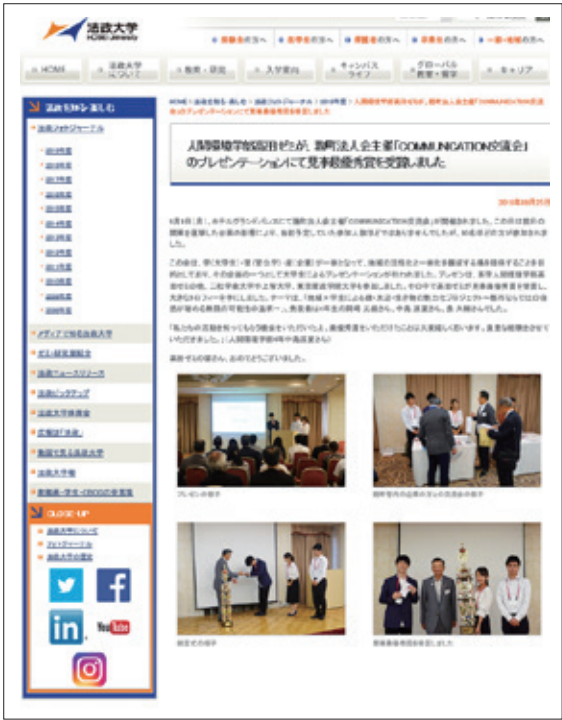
法政大学
HOSEI University

受験生の方へ　在学生の方へ　保護者の方へ　卒業生の方へ　一般・地域の方へ

HOME　法政大学について　教育・研究　入学案内　キャンパスライフ　グローバル教育・留学　キャリア

法政を知る・楽しむ

法政フォトジャーナル

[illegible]

メディアで知る法政大学

ゼミ・研究室紹介

法政ニュースリリース

法政ピックアップ

法政大学用語集

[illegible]

数字で見る法政大学

法政大学報

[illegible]

CLOSE UP

法政大学について
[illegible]
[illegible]

You Tube

HOME > 法政を知る・楽しむ > 法政フォトジャーナル > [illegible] > 人間環境学部 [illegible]

人間環境学部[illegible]ゼミが、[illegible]法人会主催「COMMUNICATION交流会」のプレゼンテーションにて見事最優秀賞を受賞しました

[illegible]

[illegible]

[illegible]

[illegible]

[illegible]

プレゼンの様子

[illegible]

授賞式の様子

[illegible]